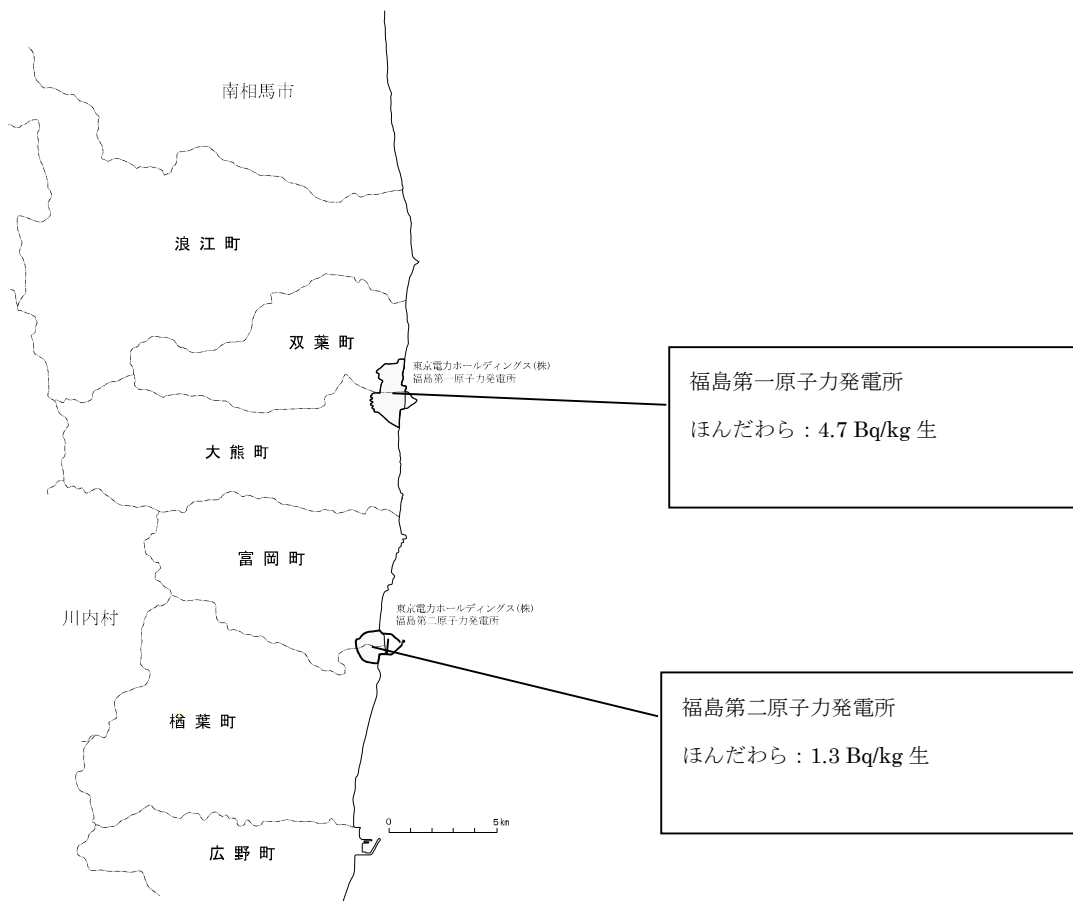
南相馬市

浪 江 町

双 葉 町

東京電力ホールディングス(株)
福島第一原子力発電所

福島第一原子力発電所

ほんだわら：4.7 Bq/kg 生

大 熊 町

富 岡 町

川内村

東京電力ホールディングス(株)
福島第二原子力発電所

福島第二原子力発電所

ほんだわら：1.3 Bq/kg 生

楢 葉 町

0 5km

広 野 町